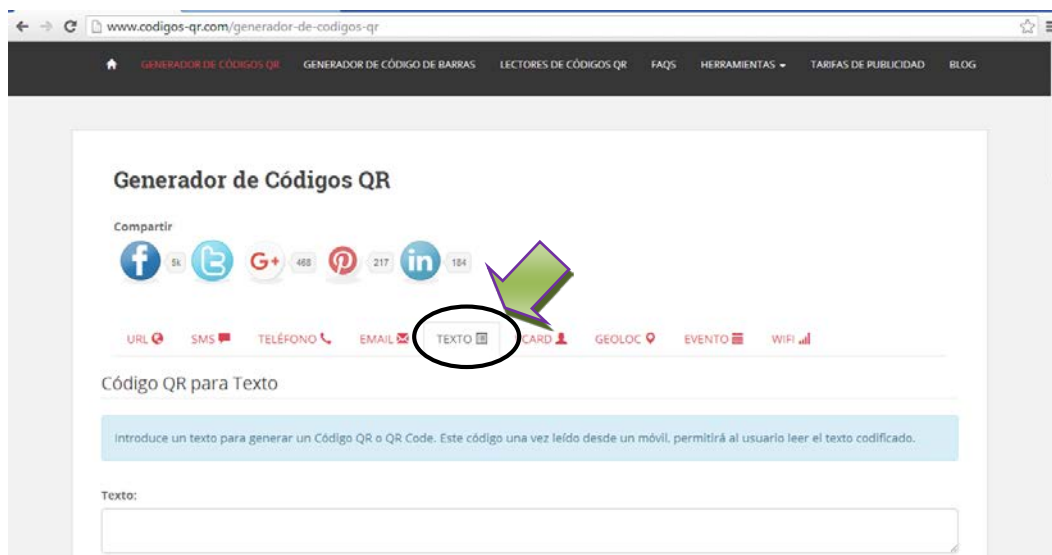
www.codigos-qr.com/generador-de-codigos-qr

GENERADOR DE CÓDIGOS QR GENERADOR DE CÓDIGO DE BARRAS LECTORES DE CÓDIGOS QR FAQS HERRAMIENTAS TARIFAS DE PUBLICIDAD BLOG

Generador de Códigos QR

Compartir

5k 468 217 184

URL SMS TELÉFONO EMAIL TEXTO CARD GEOLOC EVENTO WIFI

Código QR para Texto

Introduce un texto para generar un Código QR o QR Code. Este código una vez leído desde un móvil, permitirá al usuario leer el texto codificado.

Texto: